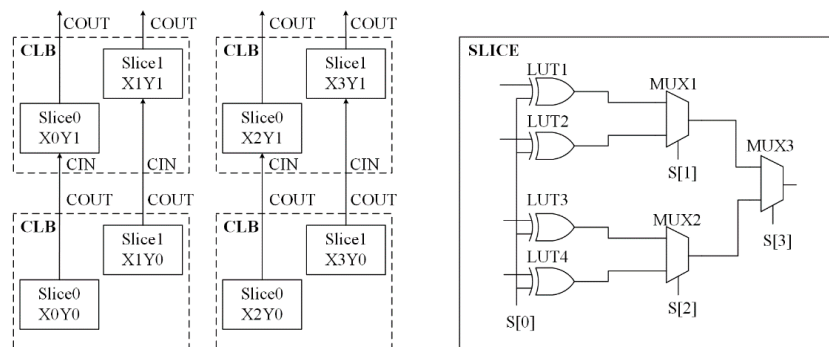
COUT COUT
CLB
Slice1
X1Y1
Slice0
X0Y1
CIN CIN
COUT COUT
CLB
Slice1
X1Y0
Slice0
X0Y0

COUT COUT
CLB
Slice1
X3Y1
Slice0
X2Y1
CIN CIN
COUT COUT
CLB
Slice1
X3Y0
Slice0
X2Y0

SLICE
LUT1
LUT2
MUX1
S[1]
MUX3
LUT3
LUT4
MUX2
S[3]
S[2]
S[0]